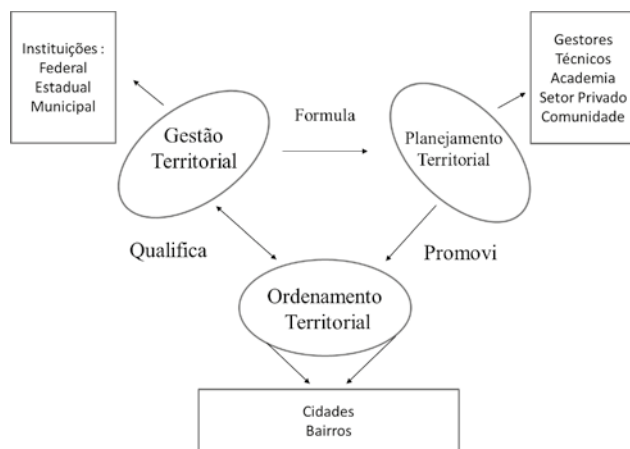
Instituições :
Federal
Estadual
Municipal

Gestão Territorial

Formula

Planejamento Territorial

Gestores
Técnicos
Academia
Setor Privado
Comunidade

Qualifica

Promovi

Ordenamento Territorial

Cidades
Bairros